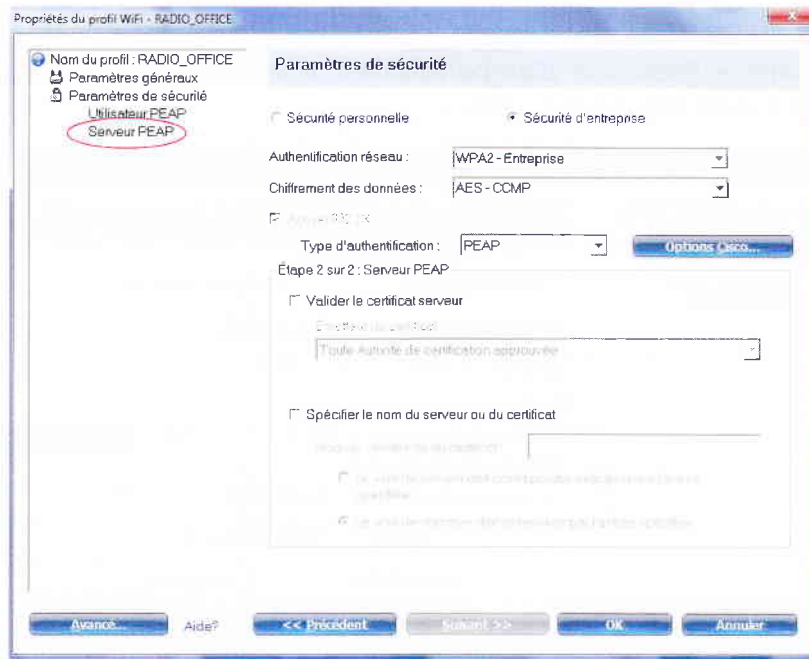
Propriétés du profil WiFi - RADIO_OFFICE

Nom du profil : RADIO_OFFICE
Paramètres généraux
Paramètres de sécurité
Utilisateur PEAP
Serveur PEAP

Paramètres de sécurité

Sécurité personnelle
Sécurité d'entreprise

Authentification réseau : WPA2 - Entreprise
Chiffrement des données : AES - CCMP

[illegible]

Type d'authentification : PEAP
Options Cisco...

Étape 2 sur 2 : Serveur PEAP

Valider le certificat serveur
Émetteur du certificat
Toute Autorité de certification approuvée

Spécifier le nom du serveur ou du certificat
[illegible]
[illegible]
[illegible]

Avancé...
Aide?
<< Précédent
Suivant >>
OK
Annuler